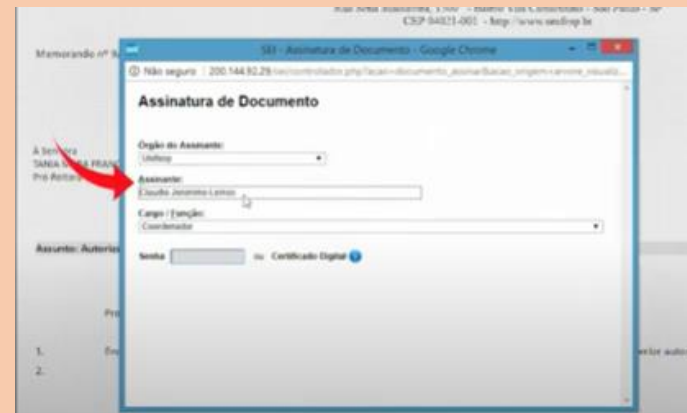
Rua Sena Madureira, 1500 - Bairro Vila Clementino - São Paulo - SP
CEP 04021-001 - http://www.unifesp.br

Memorando nº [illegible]

À Senhora
TANIA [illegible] FRAN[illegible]
Pró-Reitora

Assunto: Autoriz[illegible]

Pro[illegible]

1. Em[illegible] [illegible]erior auto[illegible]
2.

SEI - Assinatura de Documento - Google Chrome

Não seguro | 200.144.92.29/sei/controlador.php?acao=documento_assinar&acao_origem=arvore_visualiz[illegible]

Assinatura de Documento

Órgão do Assinante:
Unifesp

Assinante:
Claudio Jeronimo Lemos

Cargo / Função:
Coordenador

Senha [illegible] ou Certificado Digital